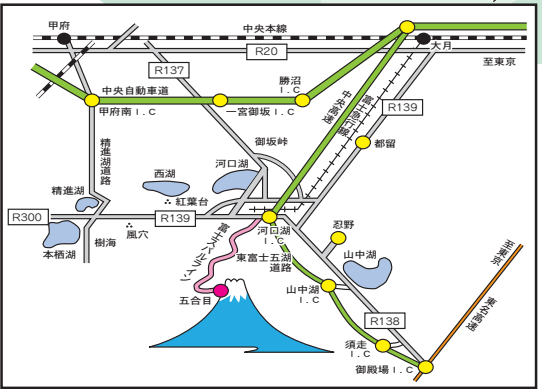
甲府
中央本線
R20
大月
至東京
R137
勝沼 I.C
中央自動車道
甲府南I.C
一宮御坂I.C
中央高速
富士急行線
R139
都留
御坂峠
精進湖道路
西湖
河口湖
精進湖
紅葉台
R300
R139
忍野
本栖湖
樹海
風穴
河口湖 I.C
富士スバルライン
東富士五湖道路
山中湖
五合目
山中湖 I.C
至東京
東名高速
R138
須走 I.C
御殿場 I.C